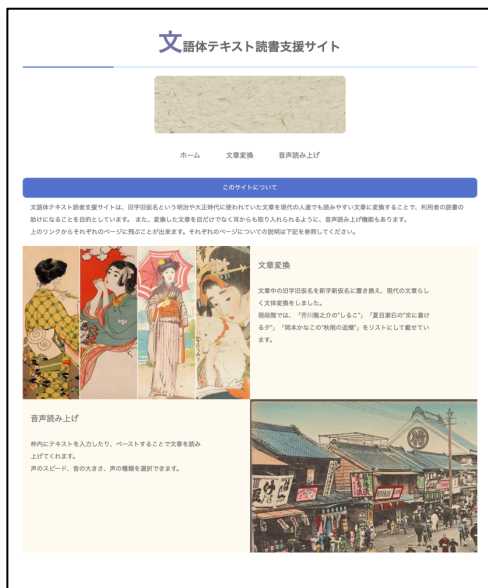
文語体テキスト読書支援サイト

ホーム　文章変換　音声読み上げ

このサイトについて

文語体テキスト読書支援サイトは、旧字旧仮名という明治や大正時代に使われていた文章を現代の人達でも読みやすい文章に変換することで、利用者の読書の助けになることを目的としています。また、変換した文章を目だけでなく耳からも取り入れられるように、音声読み上げ機能もあります。
上のリンクからそれぞれのページに飛ぶことが出来ます。それぞれのページについての説明は下記を参照してください。

文章変換

文章中の旧字旧仮名を新字新仮名に書き換え、現代の文章らしく文体変換をしました。
現段階では、「芥川龍之介の"しるこ"」「夏目漱石の"京に着ける夕"」「岡本かなこの"秋雨の追憶"」をリストにして載せています。

音声読み上げ

枠内にテキストを入力したり、ペーストすることで文章を読み上げてくれます。
声のスピード、音の大きさ、声の種類を選択できます。